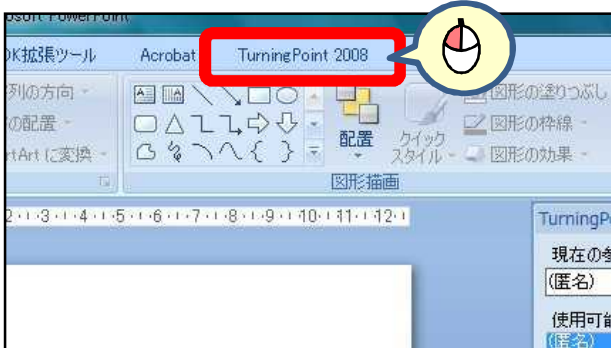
osoft PowerPoint
DK拡張ツール Acrobat TurningPoint 2008
列の方向
の配置
rtArt に変換
配置
クイック スタイル
図形の塗りつぶし
図形の枠線
図形の効果
図形描画
2·1·3·1·4·1·5·1·6·1·7·1·8·1·9·1·10·1·11·1·12·1
TurningPo
現在の参
(匿名)
使用可能
(匿名)